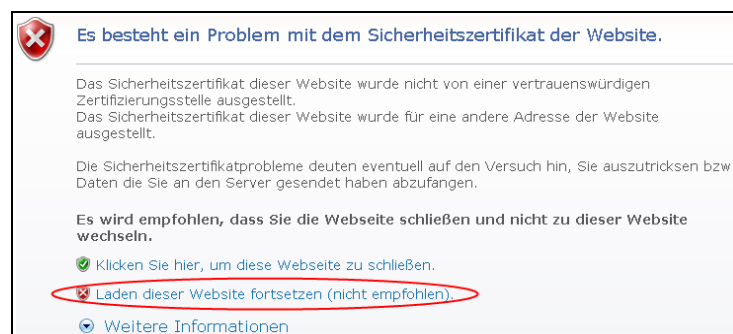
Es besteht ein Problem mit dem Sicherheitszertifikat der Website.

Das Sicherheitszertifikat dieser Website wurde nicht von einer vertrauenswürdigen Zertifizierungsstelle ausgestellt.
Das Sicherheitszertifikat dieser Website wurde für eine andere Adresse der Website ausgestellt.

Die Sicherheitszertifikatprobleme deuten eventuell auf den Versuch hin, Sie auszutricksen bzw Daten die Sie an den Server gesendet haben abzufangen.

Es wird empfohlen, dass Sie die Webseite schließen und nicht zu dieser Website wechseln.

Klicken Sie hier, um diese Webseite zu schließen.

Laden dieser Website fortsetzen (nicht empfohlen).

Weitere Informationen